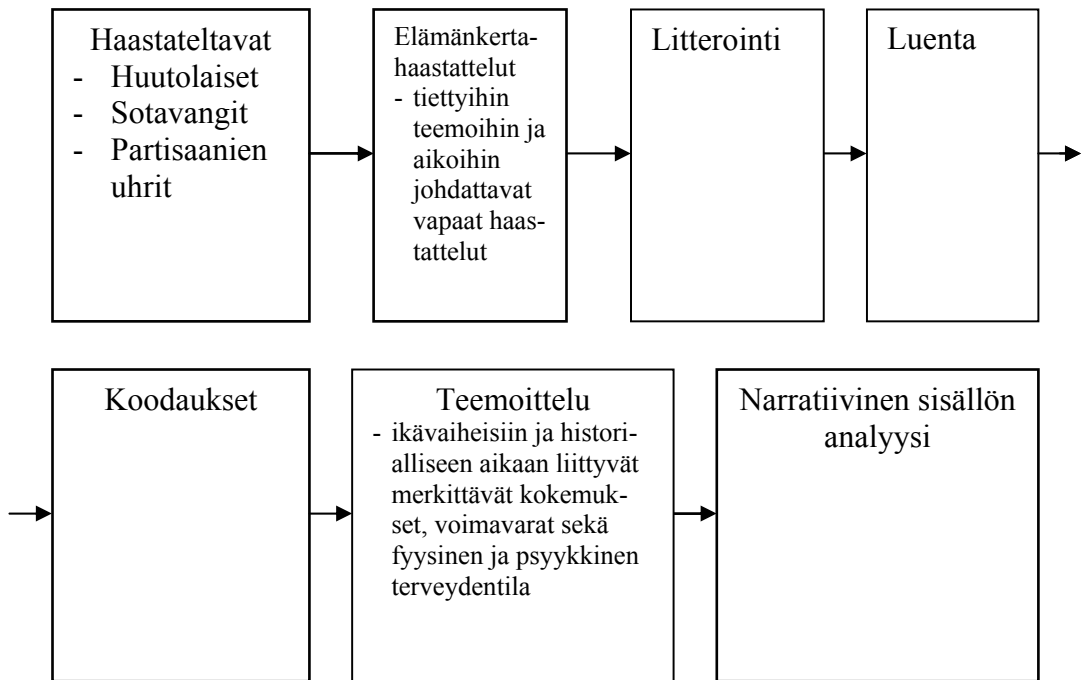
Haastateltavat
- Huutolaiset
- Sotavangit
- Partisaanien uhrit

Elämänkertahaastattelut
- tiettyihin teemoihin ja aikoihin johdattavat vapaat haastattelut

Litterointi

Luenta

Koodaukset

Teemoittelu
- ikävaiheisiin ja historialliseen aikaan liittyvät merkittävät kokemukset, voimavarat sekä fyysinen ja psyykkinen terveydentila

Narratiivinen sisällön analyysi